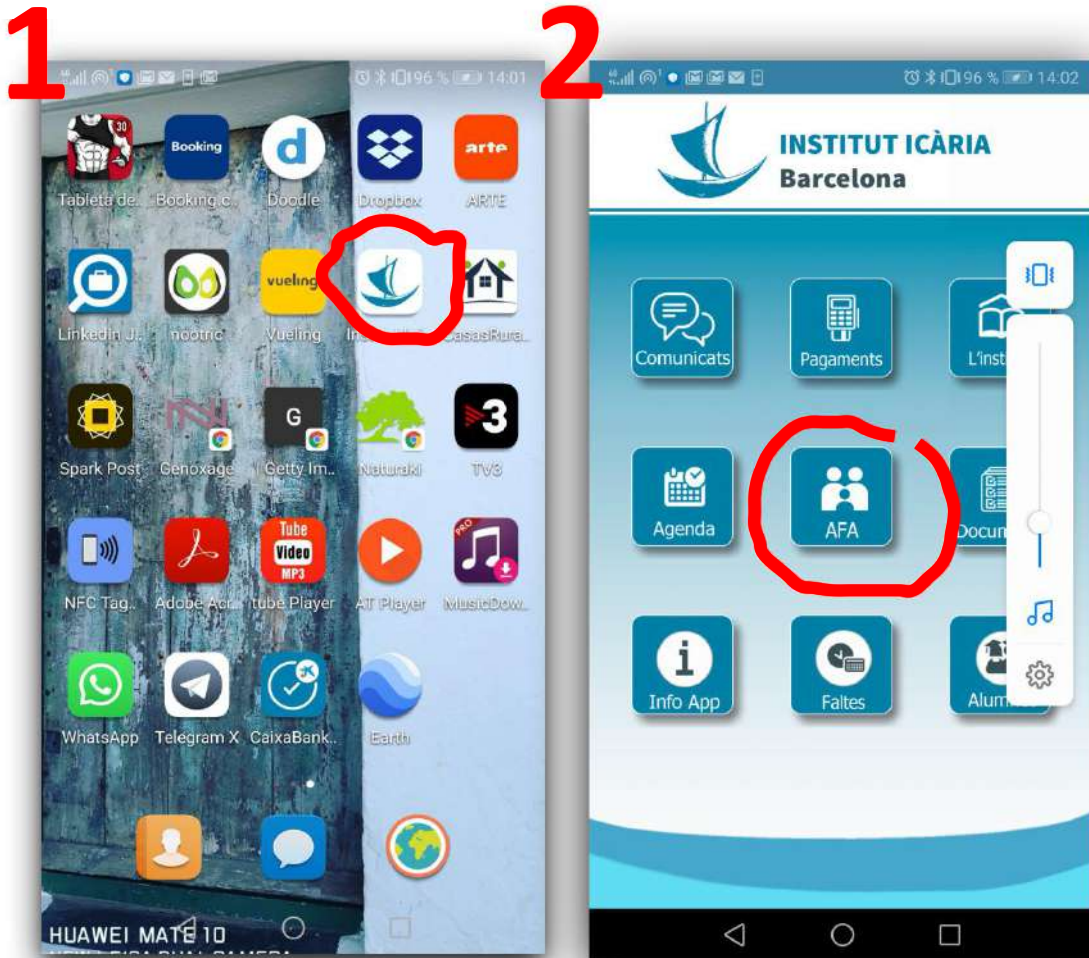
1

96 % 14:01

Booking

d

arte

Tableta de.. Booking.c.. Doodle Dropbox ARTE

vueling

Linkedin J.. nootric Vueling In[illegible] CasasRura..

G

3

Spark Post Genoxage Getty Im.. Naturaki TV3

Tube Video MP3

NFC Tag.. Adobe Acr.. tube Player AT Player MusicDow..

WhatsApp Telegram X CaixaBank.. Earth

HUAWEI MATE 10

2

96 % 14:02

INSTITUT ICÀRIA
Barcelona

Comunicats Pagaments L'inst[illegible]

Agenda AFA Docum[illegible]

Info App Faltes Alum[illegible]